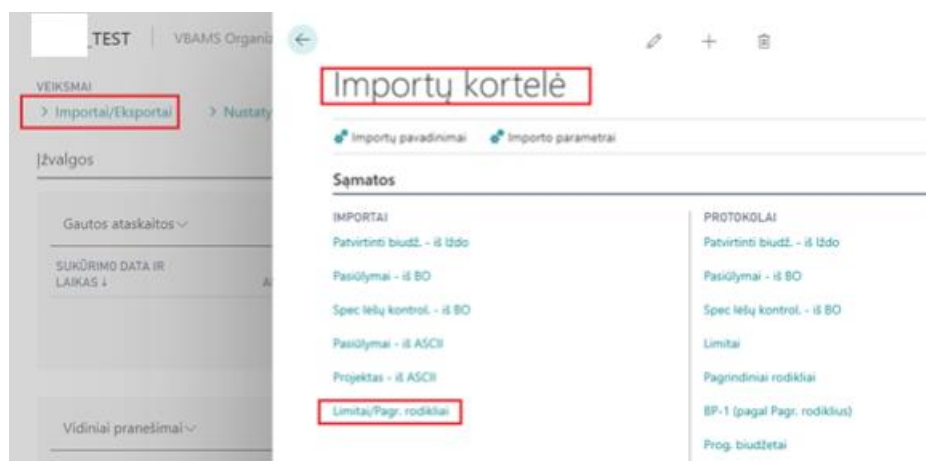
TEST | VBAMS Organiz

VEIKSMAI

> Importai/Eksportai > Nustaty

Įžvalgos

Gautos ataskaitos

SUKŪRIMO DATA IR LAIKAS ↓

Vidiniai pranešimai

Importų kortelė

Importų pavadinimai Importo parametrai

Sąmatos

IMPORTAI

Patvirtinti biudž. - iš Iždo

Pasiūlymai - iš BO

Spec lėšų kontrol. - iš BO

Pasiūlymai - iš ASCII

Projektas - iš ASCII

Limitai/Pagr. rodikliai

PROTOKOLAI

Patvirtinti biudž. - iš Iždo

Pasiūlymai - iš BO

Spec lėšų kontrol. - iš BO

Limitai

Pagrindiniai rodikliai

BP-1 (pagal Pagr. rodiklius)

Prog. biudžetai